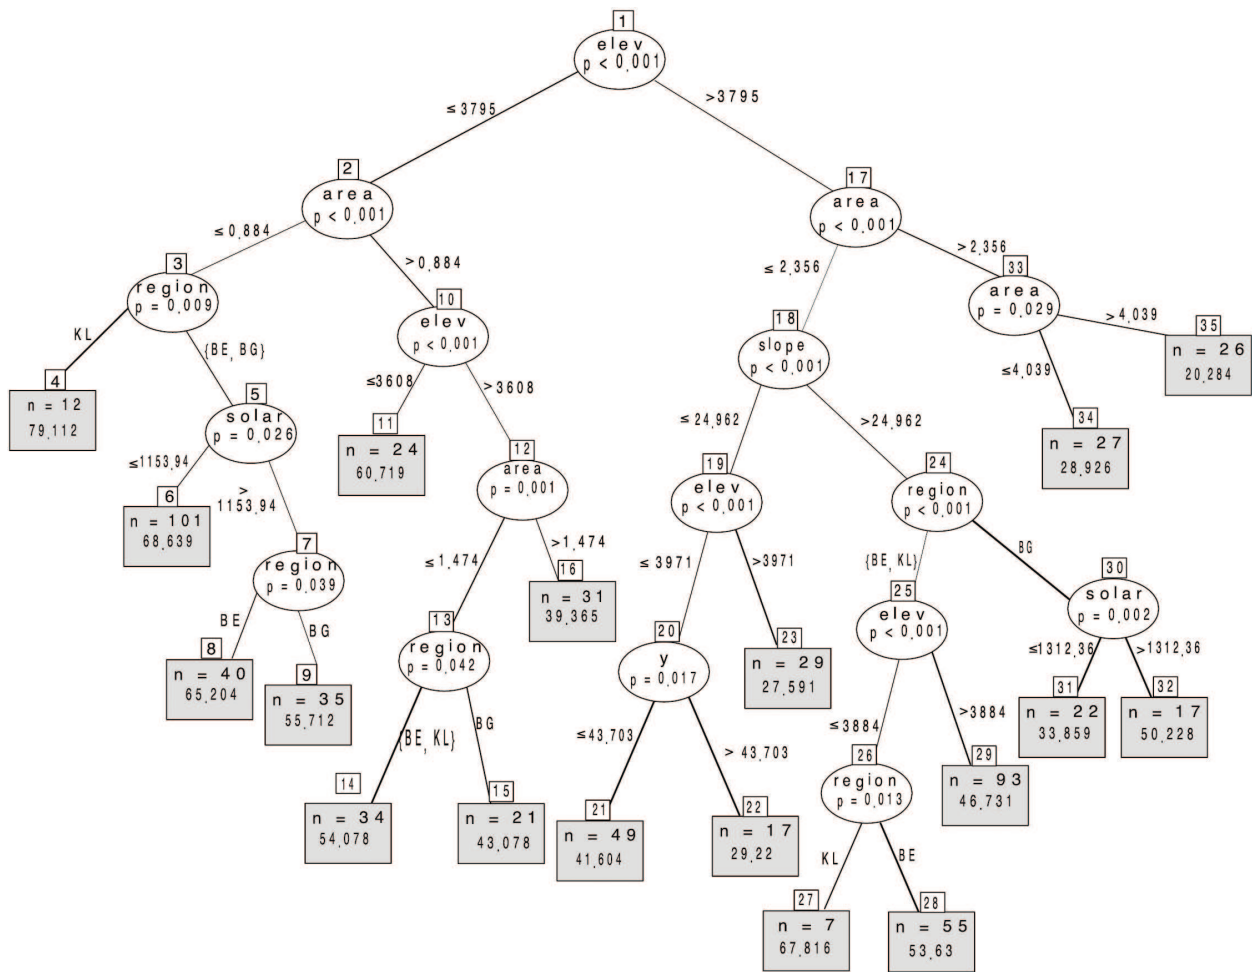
1
elev
p < 0.001

≤ 3795

> 3795

2
area
p < 0.001

≤ 0.884

> 0.884

3
region
p = 0.009

KL

{BE, BG}

4
n = 12
79.112

5
solar
p = 0.026

≤ 1153.94

> 1153.94

6
n = 101
68.639

7
region
p = 0.039

BE

BG

8
n = 40
65.204

9
n = 35
55.712

10
elev
p < 0.001

≤ 3608

> 3608

11
n = 24
60.719

12
area
p = 0.001

≤ 1.474

> 1.474

13
region
p = 0.042

{BE, KL}

BG

14
n = 34
54.078

15
n = 21
43.078

16
n = 31
39.365

17
area
p < 0.001

≤ 2.356

> 2.356

18
slope
p < 0.001

≤ 24.962

> 24.962

19
elev
p < 0.001

≤ 3971

> 3971

20
y
p = 0.017

≤ 43.703

> 43.703

21
n = 49
41.604

22
n = 17
29.22

23
n = 29
27.591

24
region
p < 0.001

{BE, KL}

BG

25
elev
p < 0.001

≤ 3884

> 3884

26
region
p = 0.013

KL

BE

27
n = 7
67.816

28
n = 55
53.63

29
n = 93
46.731

30
solar
p = 0.002

≤ 1312.36

> 1312.36

31
n = 22
33.859

32
n = 17
50.228

33
area
p = 0.029

≤ 4.039

> 4.039

34
n = 27
28.926

35
n = 26
20.284